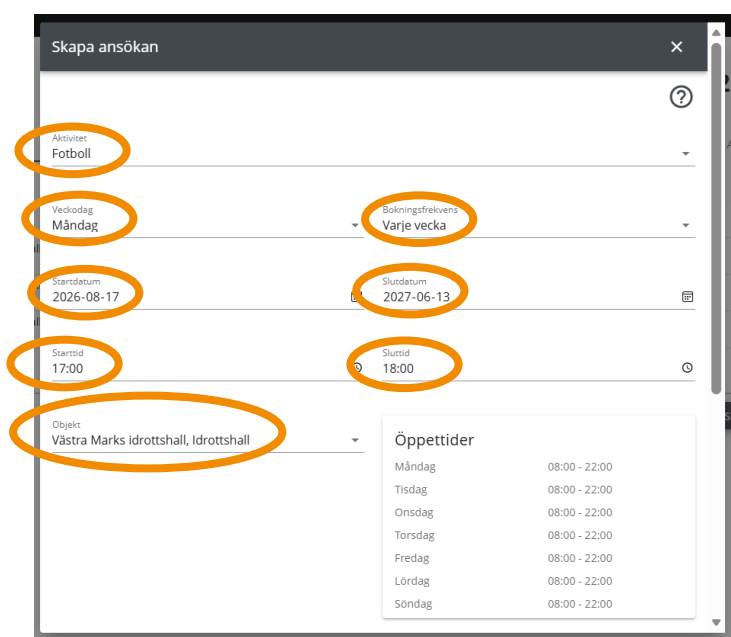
Skapa ansökan ×

?

Aktivitet
Fotboll

Veckodag
Måndag

Bokningsfrekvens
Varje vecka

Startdatum
2026-08-17

Slutdatum
2027-06-13

Starttid
17:00

Sluttid
18:00

Objekt
Västra Marks idrottshall, Idrottshall

Öppettider

| Måndag | 08:00 - 22:00 |
|---|---|
| Tisdag | 08:00 - 22:00 |
| Onsdag | 08:00 - 22:00 |
| Torsdag | 08:00 - 22:00 |
| Fredag | 08:00 - 22:00 |
| Lördag | 08:00 - 22:00 |
| Söndag | 08:00 - 22:00 |